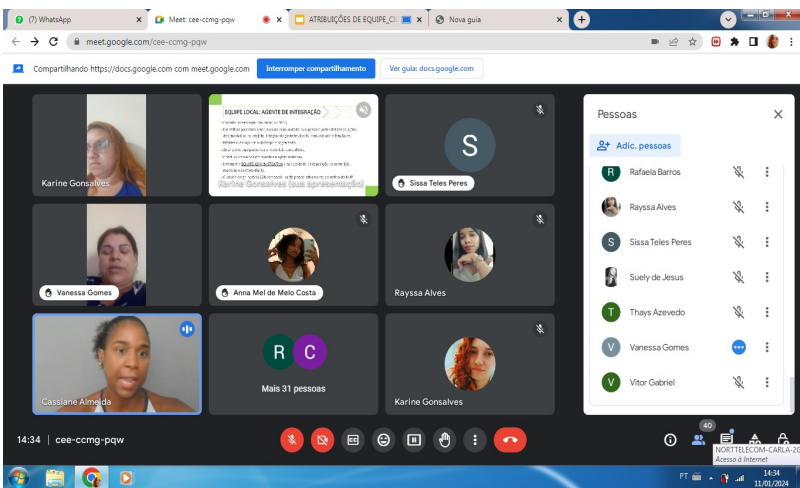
(7) WhatsApp
Meet: cee-ccmg-pqw
ATRIBUIÇÕES DE EQUIPE_CI
Nova guia
meet.google.com/cee-ccmg-pqw
Compartilhando https://docs.google.com com meet.google.com
Interromper compartilhamento
Ver guia: docs.google.com

Karine Gonsalves
EQUIPE LOCAL: AGENTE DE INTEGRAÇÃO
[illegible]
Karine Gonsalves (sua apresentação)
S
Sissa Teles Peres
Vanessa Gomes
Anna Mel de Melo Costa
Rayssa Alves
Cassiane Almeida
R C
Mais 31 pessoas
Karine Gonsalves

Pessoas
Adic. pessoas
R Rafaela Barros
Rayssa Alves
S Sissa Teles Peres
Suely de Jesus
T Thays Azevedo
V Vanessa Gomes
V Vitor Gabriel

14:34 | cee-ccmg-pqw
40
NORTTELECOM-CARLA-2G
Acesso à Internet
PT
14:34
11/01/2024